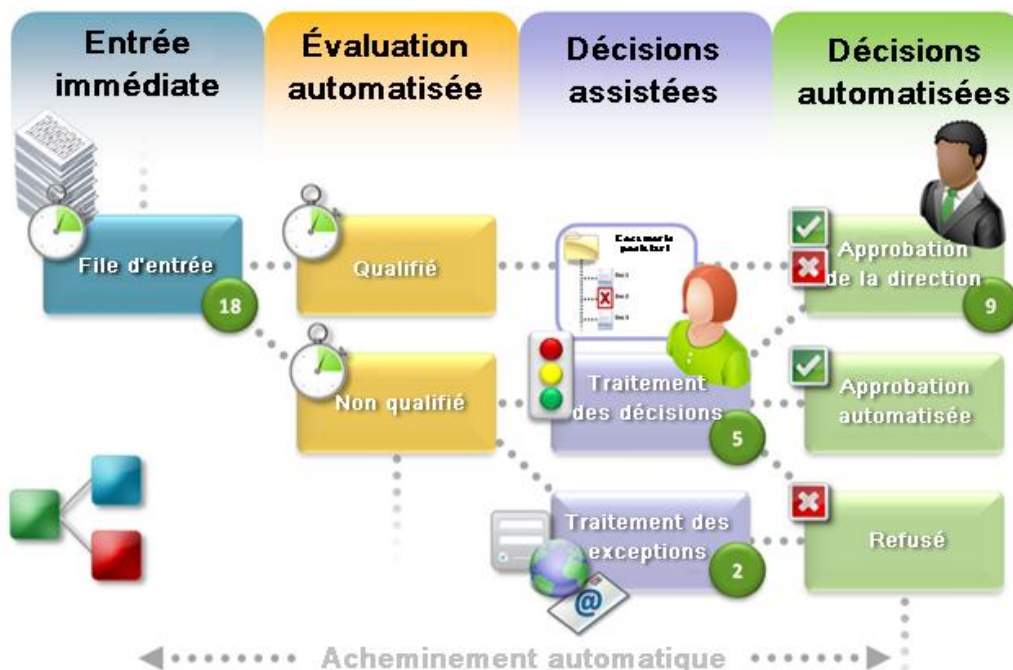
Entrée immédiate

Évaluation automatisée

Décisions assistées

Décisions automatisées

File d'entrée
18

Qualifié

Non qualifié

Traitement des décisions
5

Traitement des exceptions
2

Approbation de la direction
9

Approbation automatisée

Refusé

Acheminement automatique